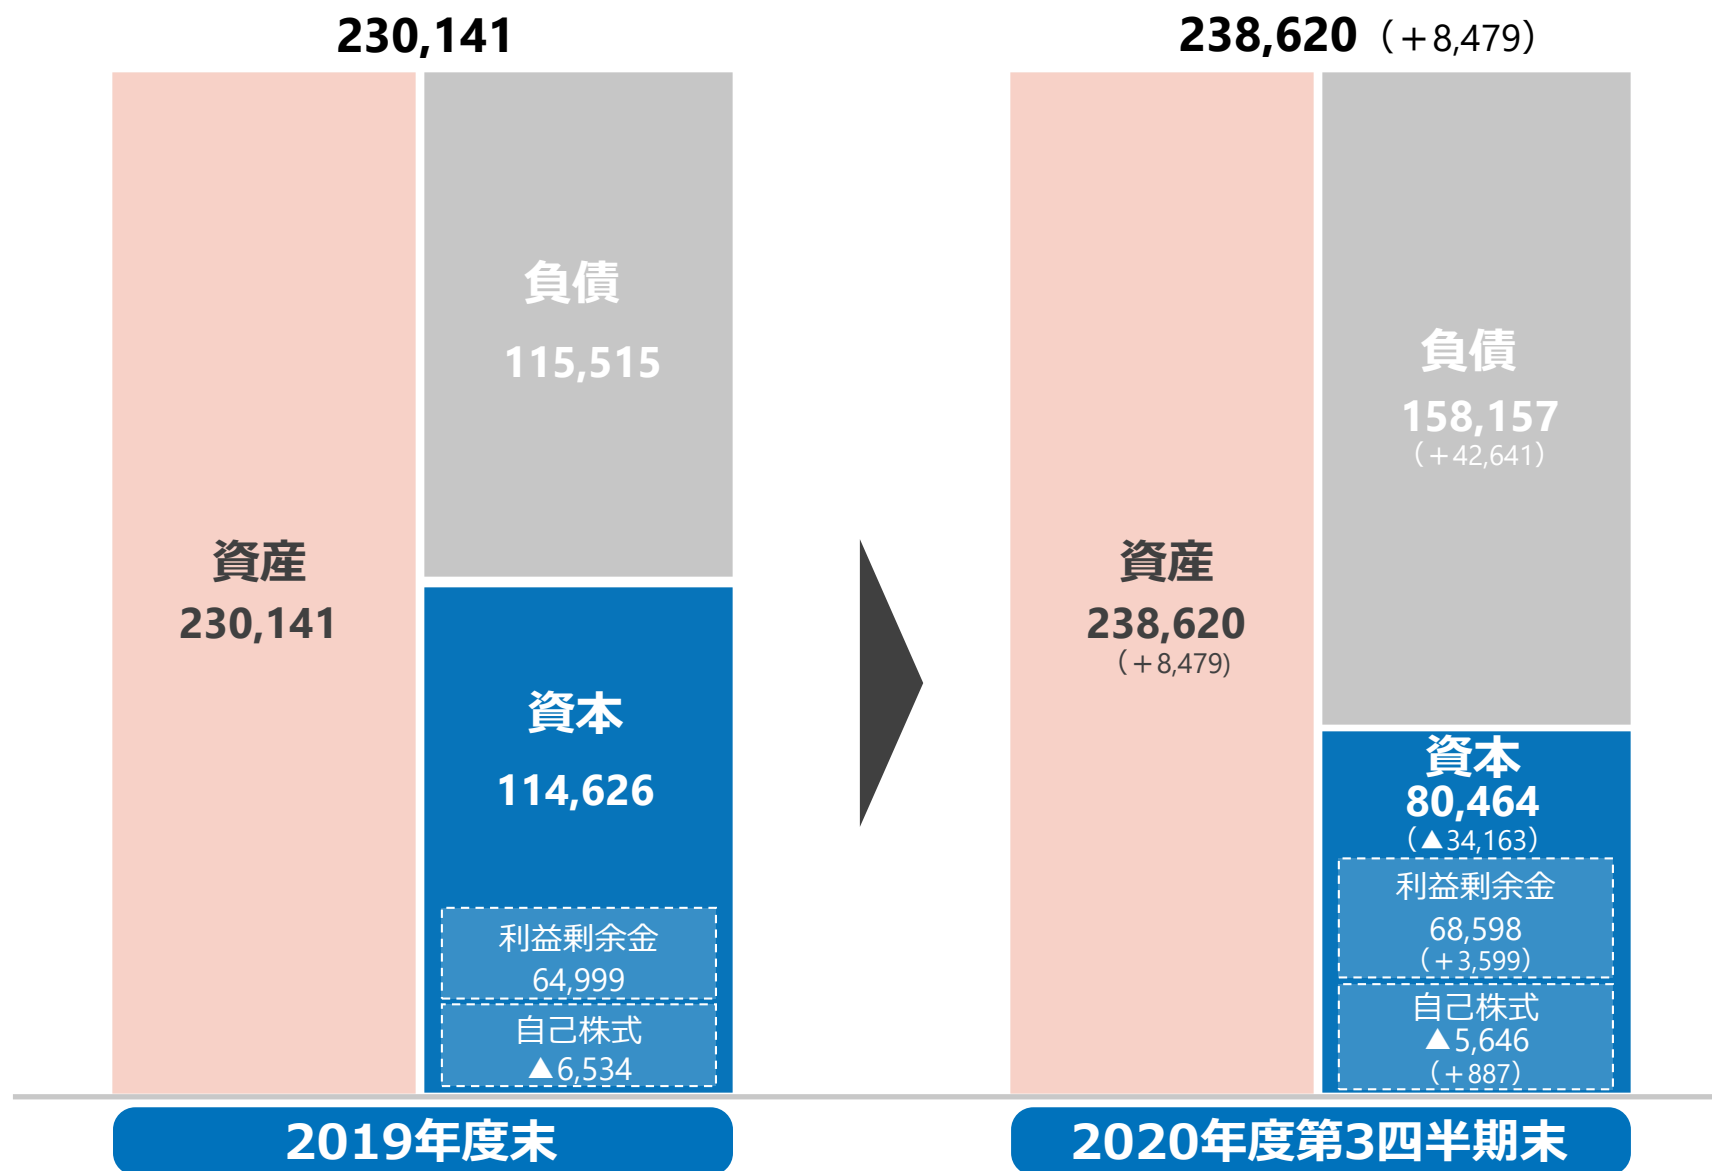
230,141

負債
115,515

資産
230,141

資本
114,626

利益剰余金
64,999

自己株式
▲6,534

2019年度末

238,620（+8,479）

負債
158,157
（+42,641）

資産
238,620
（+8,479）

資本
80,464
（▲34,163）

利益剰余金
68,598
（+3,599）

自己株式
▲5,646
（+887）

2020年度第3四半期末